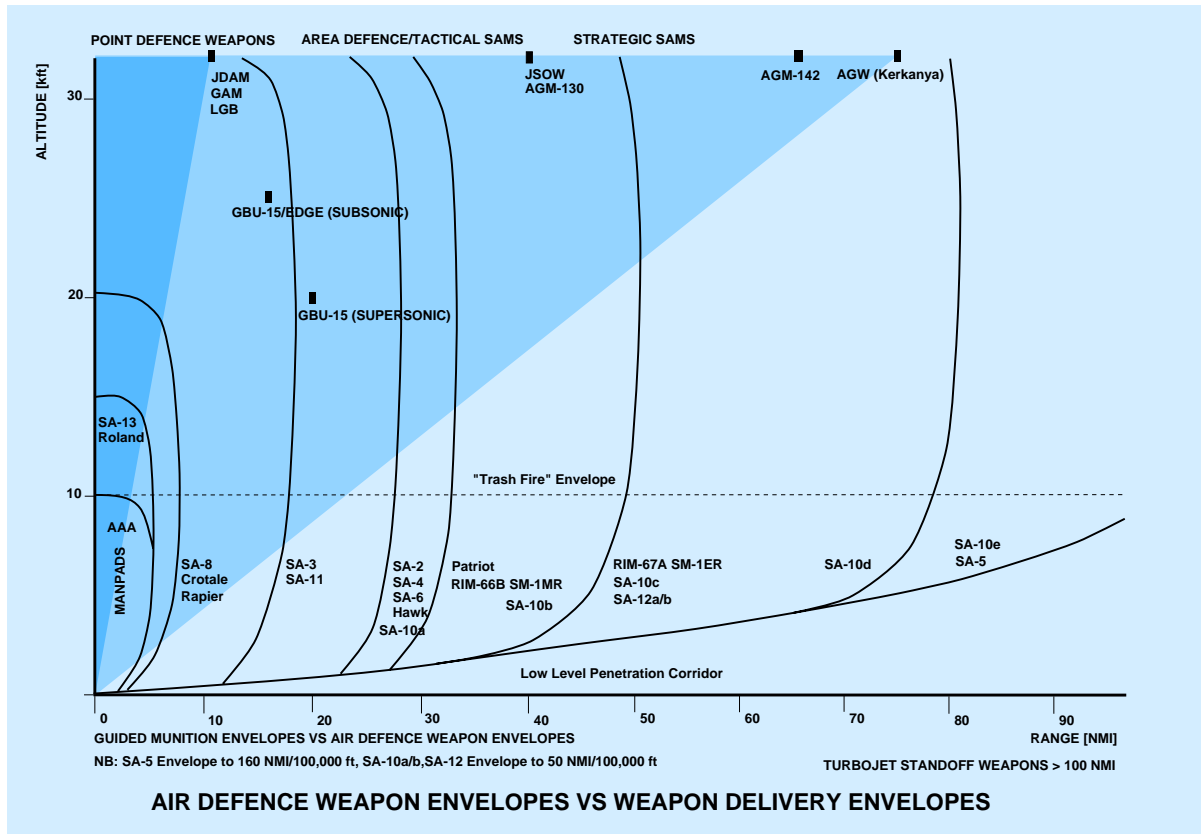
POINT DEFENCE WEAPONS
AREA DEFENCE/TACTICAL SAMS
STRATEGIC SAMS

ALTITUDE [kft]

30
20
10

JDAM
GAM
LGB

JSOW
AGM-130

AGM-142
AGW (Kerkanya)

GBU-15/EDGE (SUBSONIC)

GBU-15 (SUPERSONIC)

SA-13
Roland

"Trash Fire" Envelope

AAA

MANPADS

SA-8
Crotale
Rapier

SA-3
SA-11

SA-2
SA-4
SA-6
Hawk
SA-10a

Patriot
RIM-66B SM-1MR
SA-10b

RIM-67A SM-1ER
SA-10c
SA-12a/b

SA-10d

SA-10e
SA-5

Low Level Penetration Corridor

0 10 20 30 40 50 60 70 80 90

GUIDED MUNITION ENVELOPES VS AIR DEFENCE WEAPON ENVELOPES
RANGE [NMI]

NB: SA-5 Envelope to 160 NMI/100,000 ft, SA-10a/b,SA-12 Envelope to 50 NMI/100,000 ft
TURBOJET STANDOFF WEAPONS > 100 NMI

AIR DEFENCE WEAPON ENVELOPES VS WEAPON DELIVERY ENVELOPES